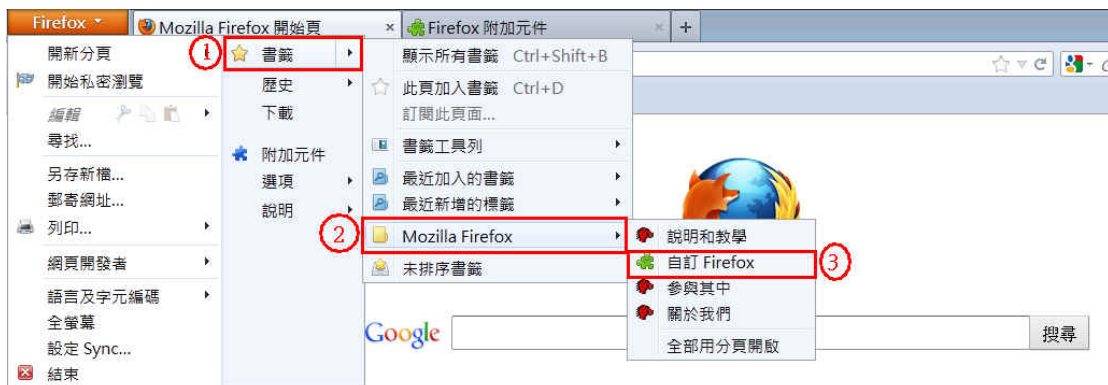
Firefox
Mozilla Firefox 開始頁 ×
Firefox 附加元件 ×
+

開新分頁
開始私密瀏覽
編輯
尋找...
另存新檔...
郵寄網址...
列印...
網頁開發者
語言及字元編碼
全螢幕
設定 Sync...
結束

1
書籤
歷史
下載
附加元件
選項
說明

顯示所有書籤 Ctrl+Shift+B
此頁加入書籤 Ctrl+D
訂閱此頁面...
書籤工具列
最近加入的書籤
最近新增的標籤
2
Mozilla Firefox
未排序書籤

說明和教學
自訂 Firefox
3
參與其中
關於我們
全部用分頁開啟

Google
搜尋